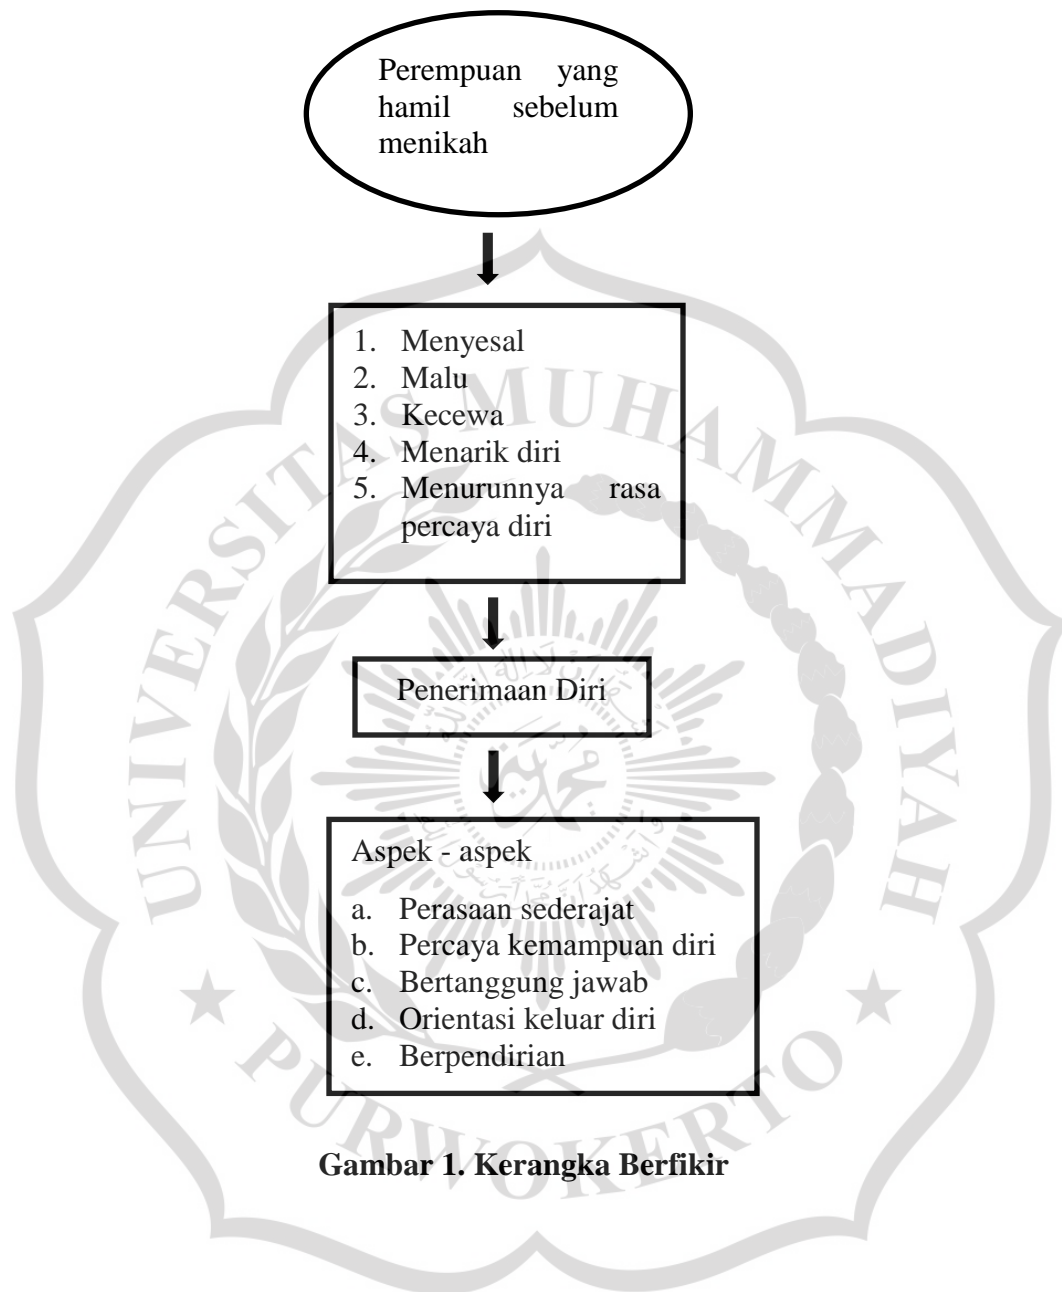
Perempuan yang hamil sebelum menikah

1. Menyesal
2. Malu
3. Kecewa
4. Menarik diri
5. Menurunnya rasa percaya diri

Penerimaan Diri

Aspek - aspek

a. Perasaan sederajat
b. Percaya kemampuan diri
c. Bertanggung jawab
d. Orientasi keluar diri
e. Berpendirian

Gambar 1. Kerangka Berfikir

UNIVERSITAS MUHAMMADIYAH PURWOKERTO